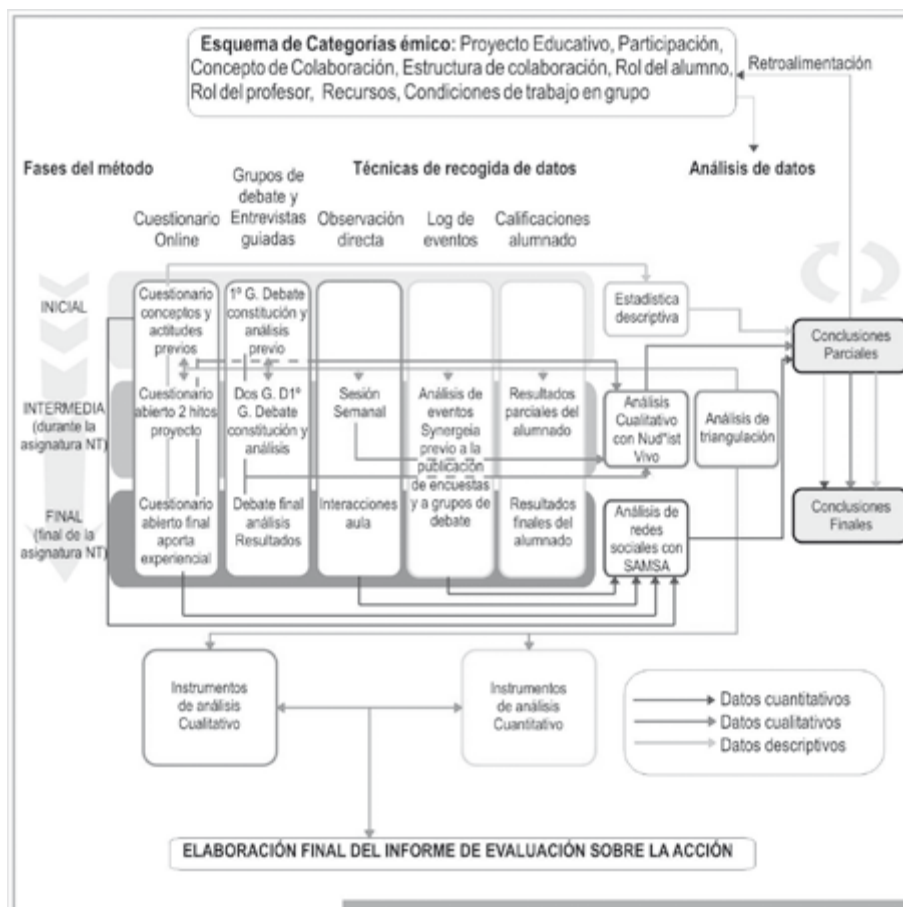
**Esquema de Categorías émico:** Proyecto Educativo, Participación, Concepto de Colaboración, Estructura de colaboración, Rol del alumno, Rol del profesor, Recursos, Condiciones de trabajo en grupo

Retroalimentación

**Fases del método**

**Técnicas de recogida de datos**

**Análisis de datos**

Cuestionario Online

Grupos de debate y Entrevistas guiadas

Observación directa

Log de eventos

Calificaciones alumnado

INICIAL

Cuestionario conceptos y actitudes previos

1º G. Debate constitución y análisis previo

Estadística descriptiva

INTERMEDIA (durante la asignatura NT)

Cuestionario abierto 2 hitos proyecto

Dos G. D1º G. Debate constitución y análisis

Sesión Semanal

Análisis de eventos Synergeia previo a la publicación de encuestas y a grupos de debate

Resultados parciales del alumnado

Análisis Cualitativo con Nud*ist Vivo

Análisis de triangulación

Conclusiones Parciales

FINAL (final de la asignatura NT)

Cuestionario abierto final aporta experiencial

Debate final análisis Resultados

Interacciones aula

Resultados finales del alumnado

Análisis de redes sociales con SAMSA

Conclusiones Finales

Instrumentos de análisis Cualitativo

Instrumentos de análisis Cuantitativo

Datos cuantitativos
Datos cualitativos
Datos descriptivos

ELABORACIÓN FINAL DEL INFORME DE EVALUACIÓN SOBRE LA ACCIÓN